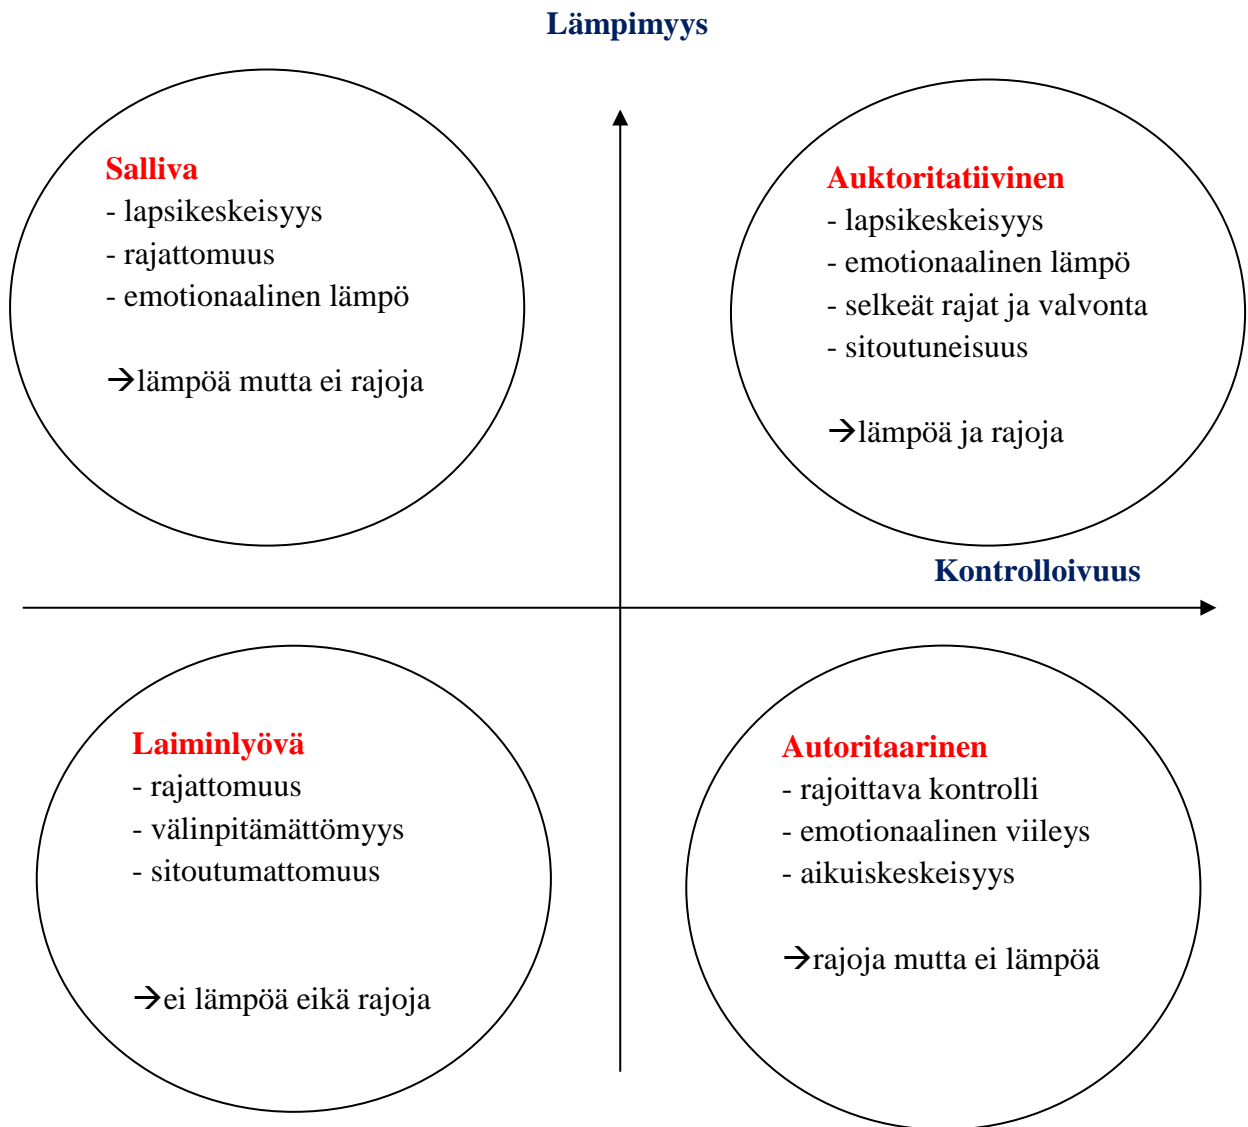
Lämpimyys

Salliva
- lapsikeskeisyys
- rajattomuus
- emotionaalinen lämpö

→lämpöä mutta ei rajoja

Auktoritatiivinen
- lapsikeskeisyys
- emotionaalinen lämpö
- selkeät rajat ja valvonta
- sitoutuneisuus

→lämpöä ja rajoja

Kontrolloivuus

Laiminlyövä
- rajattomuus
- välinpitämättömyys
- sitoutumattomuus

→ei lämpöä eikä rajoja

Autoritaarinen
- rajoittava kontrolli
- emotionaalinen viileys
- aikuiskeskeisyys

→rajoja mutta ei lämpöä